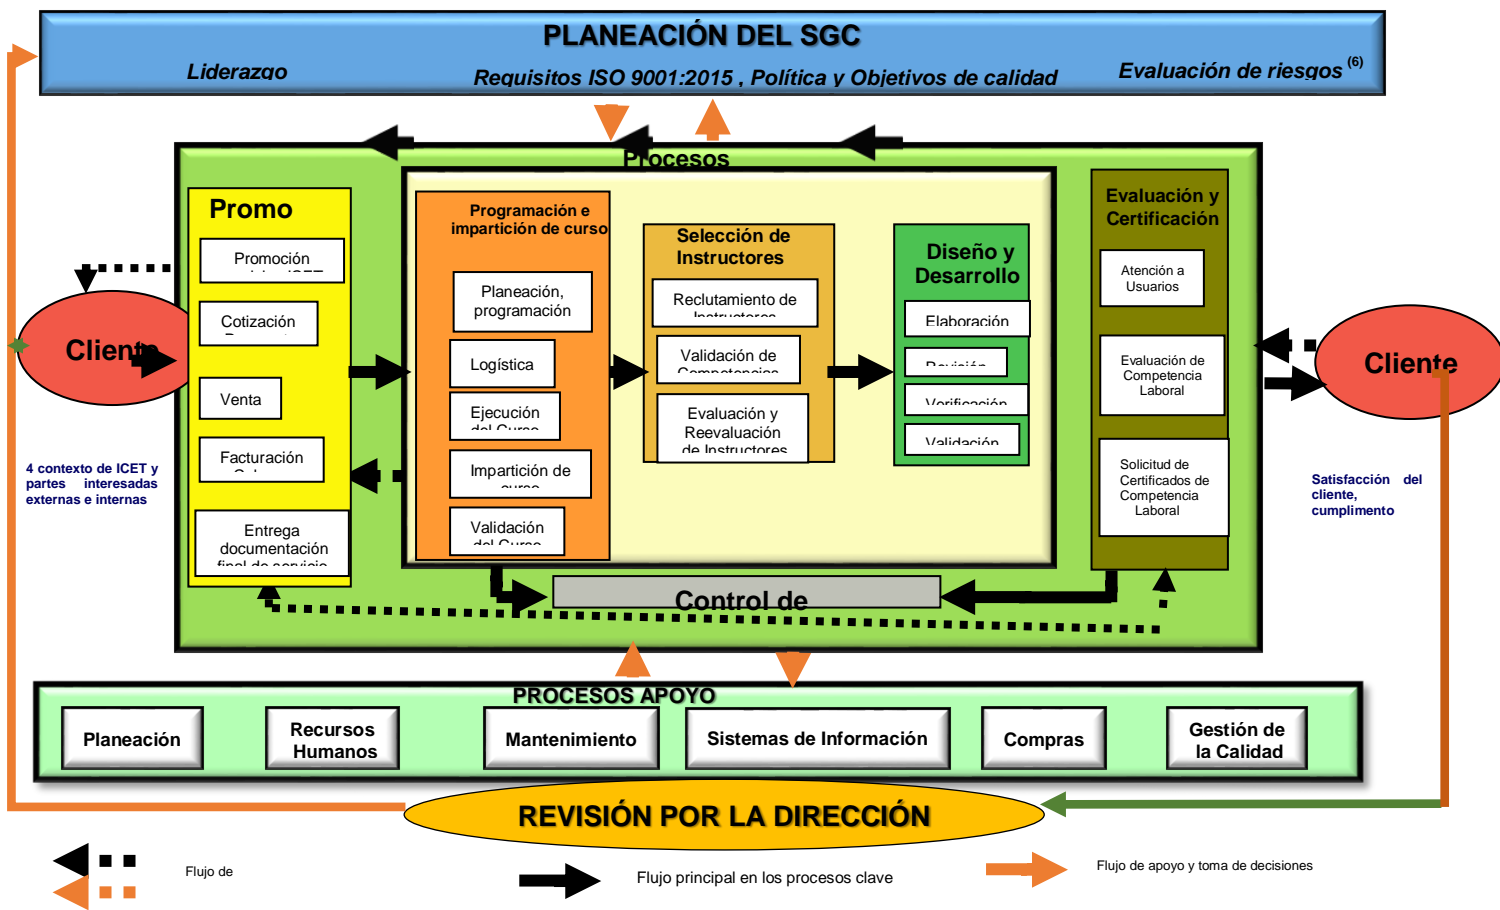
PLANEACIÓN DEL SGC

Liderazgo

Requisitos ISO 9001:2015 , Política y Objetivos de calidad

Evaluación de riesgos $^{(6)}$

Procesos

Promo

Promoción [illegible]

Cotización

Venta

Facturación

Entrega documentación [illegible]

Programación e impartición de curso

Planeación, programación

Logística

Ejecución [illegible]

Impartición de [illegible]

Validación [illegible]

Selección de Instructores

Reclutamiento de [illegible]

Validación de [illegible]

Evaluación y Reevaluación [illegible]

Diseño y Desarrollo

Elaboración

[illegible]

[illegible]

Validación

Evaluación y Certificación

Atención a Usuarios

Evaluación de Competencia Laboral

Solicitud de Certificados de Competencia Laboral

Cliente

Cliente

4 contexto de ICET y partes interesadas externas e internas

Satisfacción del cliente, cumplimento

Control de

PROCESOS APOYO

Planeación

Recursos Humanos

Mantenimiento

Sistemas de Información

Compras

Gestión de la Calidad

REVISIÓN POR LA DIRECCIÓN

Flujo de

Flujo principal en los procesos clave

Flujo de apoyo y toma de decisiones